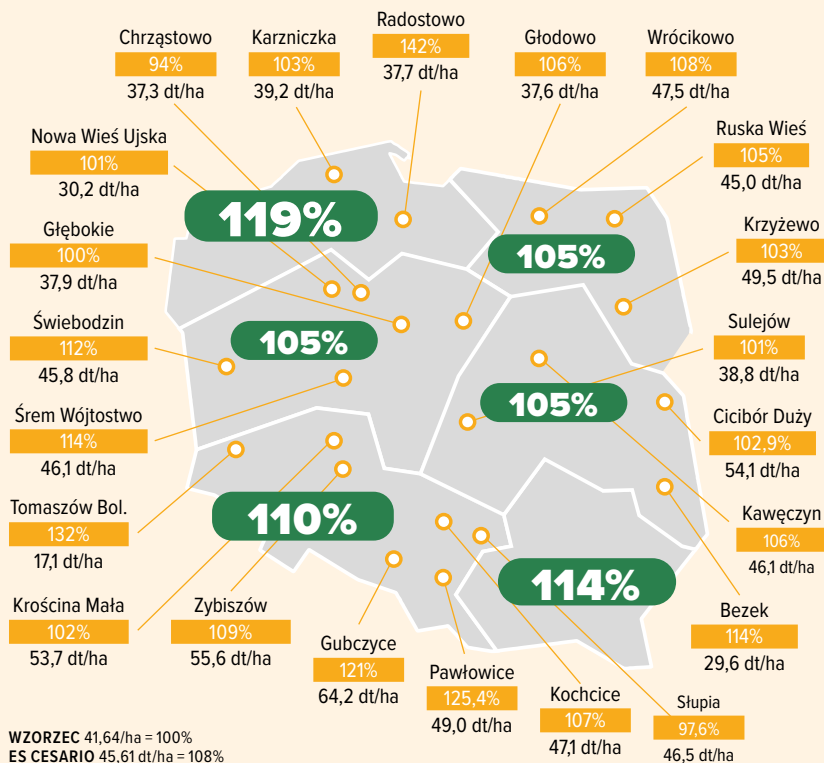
Chrząstowo
94%
37,3 dt/ha

Karzniczka
103%
39,2 dt/ha

Radostowo
142%
37,7 dt/ha

Głodowo
106%
37,6 dt/ha

Wrócikowo
108%
47,5 dt/ha

Nowa Wieś Ujska
101%
30,2 dt/ha

Ruska Wieś
105%
45,0 dt/ha

119%

105%

Głębokie
100%
37,9 dt/ha

Krzyżewo
103%
49,5 dt/ha

105%

Świebodzin
112%
45,8 dt/ha

Sulejów
101%
38,8 dt/ha

105%

Śrem Wójtostwo
114%
46,1 dt/ha

Cicibór Duży
102,9%
54,1 dt/ha

Tomaszów Bol.
132%
17,1 dt/ha

110%

Kawęczyn
106%
46,1 dt/ha

114%

Krościna Mała
102%
53,7 dt/ha

Zybiszów
109%
55,6 dt/ha

Bezek
114%
29,6 dt/ha

Gubczyce
121%
64,2 dt/ha

Pawłowice
125,4%
49,0 dt/ha

Kochcice
107%
47,1 dt/ha

Słupia
97,6%
46,5 dt/ha

**WZORZEC** 41,64/ha = 100%
**ES CESARIO** 45,61 dt/ha = 108%